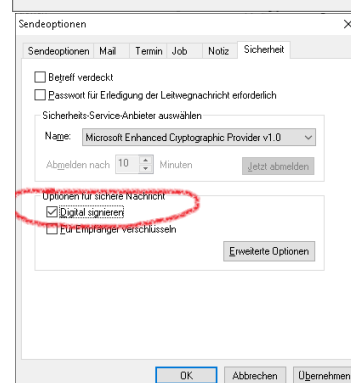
Sendeoptionen

Sendeoptionen | Mail | Termin | Job | Notiz | Sicherheit

☐ Betreff verdeckt
☐ Passwort für Erledigung der Leitwegnachricht erforderlich

Sicherheits-Service-Anbieter auswählen

Name: Microsoft Enhanced Cryptographic Provider v1.0

Abmelden nach 10 Minuten | Jetzt abmelden

Optionen für sichere Nachricht
☑ Digital signieren
☐ Für Empfänger verschlüsseln

Erweiterte Optionen

OK | Abbrechen | Übernehmen